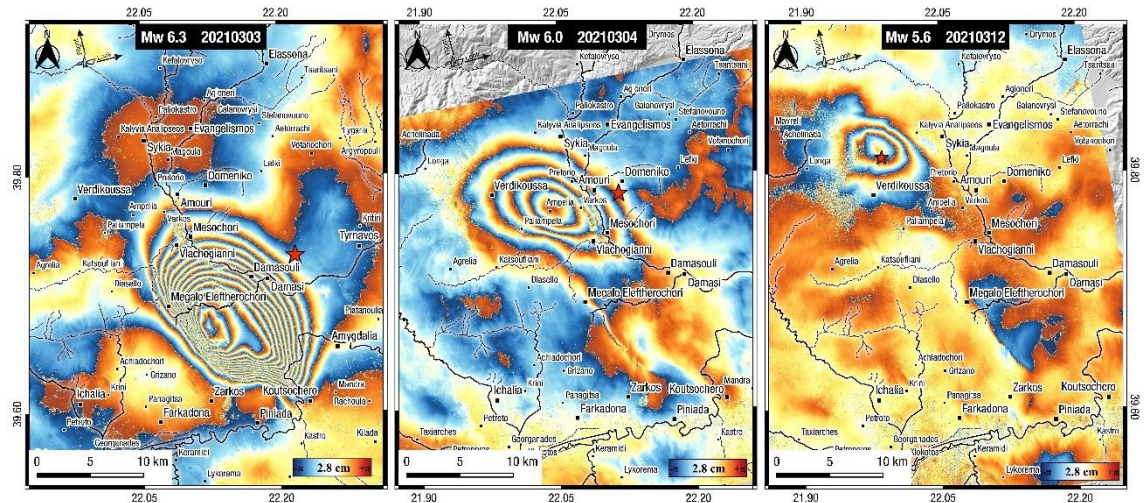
22.05 22.20

Mw 6.3 20210303

Elassona
Kefalovryso
Tsaritsani
Agioneri
Paliokastro
Galanovrysi
Stefanovouno
Kalyvia Analipseos
Evangelismos
Aetorrachi
Sykia
Magoula
Tygaria
Votanochori
Argyropouli
Lefki
Pretorio
Domeniko
Verdikoussa
Amouri
Kritiri
Tyrnavos
Varkos
Mesochori
Paliampela
Vlachogianni
Agrelia
Katsoufiani
Damasouli
Dilasello
Damasi
Megalo Eleftherochori
Platanoulia
Amygdalia
Achladochori
Krini
Grizano
Ichalia
Panagitsa
Zarkos
Koutsochero
Mandra
Rachoula
Petroto
Farkadona
Piniada
Georganades
Kastro
Kiada
Lykorema
0 5 10 km
2.8 cm
39.80
39.60
22.05 22.20

21.90 22.05 22.20

Mw 6.0 20210304

Drymos
Elassona
Kefalovryso
Tsaritsani
Agioneri
Paliokastro
Galanovrysi
Stefanovouno
Achelinada
Kalyvia Analipseos
Evangelismos
Aetorrachi
Sykia
Magoula
Votanochori
Longa
Lefki
Pretorio
Domeniko
Verdikoussa
Amouri
Ampela
Varkos
Paliampela
Mesochori
Vlachogianni
Agrelia
Katsoufiani
Damasouli
Dilasello
Damasi
Megalo Eleftherochori
Achladochori
Krini
Grizano
Ichalia
Panagitsa
Zarkos
Koutsochero
Mandra
Petroto
Farkadona
Piniada
Taxiarches
Georganades
Kerameci
Lykorema
0 5 10 km
2.8 cm
21.90 22.05 22.20

21.90 22.05 22.20

Mw 5.6 20210312

Drymos
Elassona
Kefalovryso
Tsaritsani
Agioneri
Paliokastro
Galanovrysi
Stefanovouno
Mavreli
Achelinada
Kalyvia Analipseos
Evangelismos
Aetorrachi
Sykia
Magoula
Votanochori
Longa
Lefki
Pretorio
Domeniko
Verdikoussa
Amouri
Ampela
Varkos
Paliampela
Mesochori
Vlachogianni
Agrelia
Katsoufiani
Damasouli
Dilasello
Damasi
Megalo Eleftherochori
Achladochori
Grizano
Ichalia
Panagitsa
Zarkos
Koutsochero
Petroto
Farkadona
Piniada
Taxiarches
Petroporos
Georganades
Kerameci
Lykorema
0 5 10 km
2.8 cm
39.80
39.60
21.90 22.05 22.20